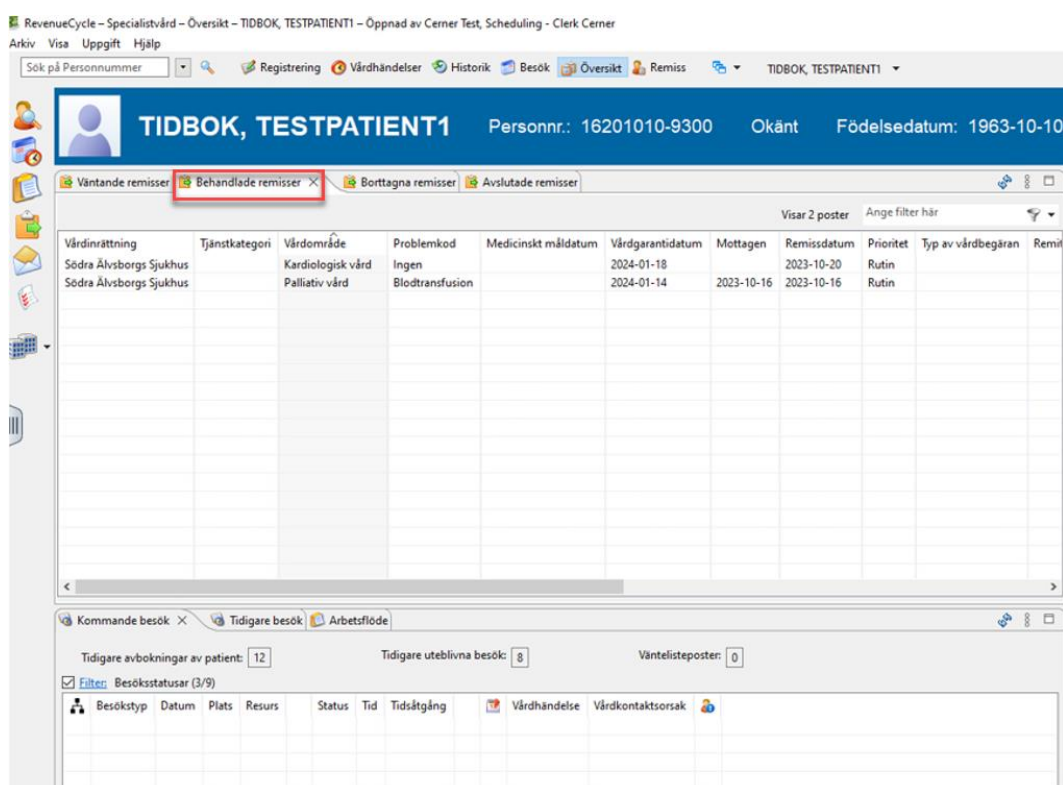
RevenueCycle – Specialistvård – Översikt – TIDBOK, TESTPATIENT1 – Öppnad av Cerner Test, Scheduling - Clerk Cerner
Arkiv Visa Uppgift Hjälp

Sök på Personnummer

Registrering Vårdhändelser Historik Besök Översikt Remiss TIDBOK, TESTPATIENT1

TIDBOK, TESTPATIENT1 Personnr.: 16201010-9300 Okänt Födelsedatum: 1963-10-10

Väntande remisser | Behandlade remisser | Borttagna remisser | Avslutade remisser

Visar 2 poster Ange filter här

| Vårdinrättning | Tjänstkategori | Vårdområde | Problemkod | Medicinskt måldatum | Vårdgarantidatum | Mottagen | Remissdatum | Prioritet | Typ av vårdbegäran | Remi |
|---|---|---|---|---|---|---|---|---|---|---|
| Södra Älvsborgs Sjukhus | | Kardiologisk vård | Ingen | | 2024-01-18 | | 2023-10-20 | Rutin | | |
| Södra Älvsborgs Sjukhus | | Palliativ vård | Blodtransfusion | | 2024-01-14 | 2023-10-16 | 2023-10-16 | Rutin | | |

Kommande besök | Tidigare besök | Arbetsflöde

Tidigare avbokningar av patient: 12 Tidigare uteblivna besök: 8 Väntelisteposter: 0

Filter: Besöksstatusar (3/9)

| Besökstyp | Datum | Plats | Resurs | Status | Tid | Tidsåtgång | Vårdhändelse | Vårdkontaktsorsak |
|---|---|---|---|---|---|---|---|---|